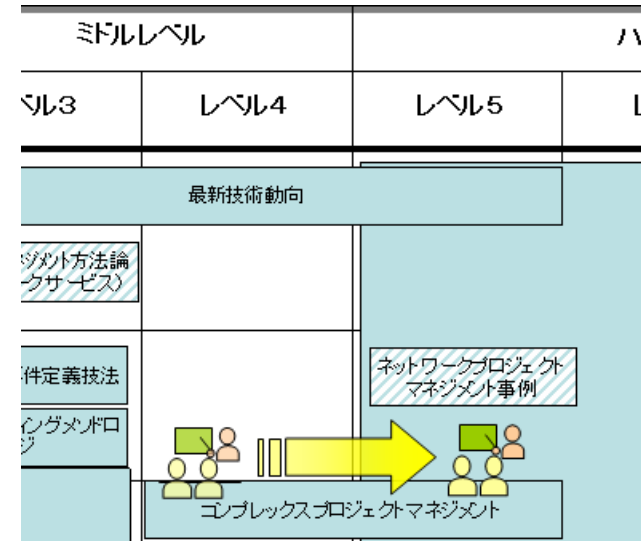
ミドルレベル

ハ

ベル3

レベル4

レベル5

L

最新技術動向

ジメント方法論
ークサービス)

件定義技法

ネットワークプロジェクト
マネジメント事例

ィングメソドロ
ジ

コンプレックスプロジェクトマネジメント